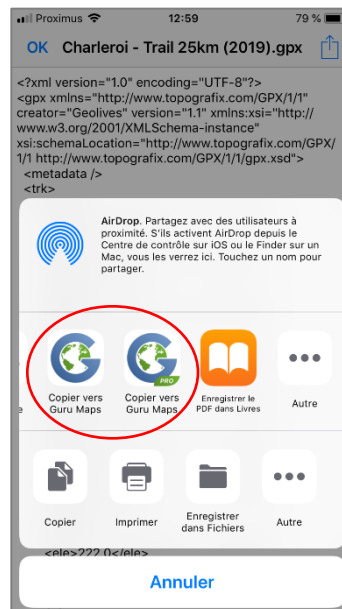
Proximus 12:59 79 %

OK Charleroi - Trail 25km (2019).gpx

<?xml version="1.0" encoding="UTF-8"?>
<gpx xmlns="http://www.topografix.com/GPX/1/1" creator="Geolives" version="1.1" xmlns:xsi="http://www.w3.org/2001/XMLSchema-instance" xsi:schemaLocation="http://www.topografix.com/GPX/1/1 http://www.topografix.com/GPX/1/1/gpx.xsd">
<metadata />
<trk>

AirDrop. Partagez avec des utilisateurs à proximité. S'ils activent AirDrop depuis le Centre de contrôle sur iOS ou le Finder sur un Mac, vous les verrez ici. Touchez un nom pour partager.

PRO

Copier vers Guru Maps

Copier vers Guru Maps

Enregistrer le PDF dans Livres

Autre

Copier

Imprimer

Enregistrer dans Fichiers

Autre

<ele>222.0</ele>

Annuler